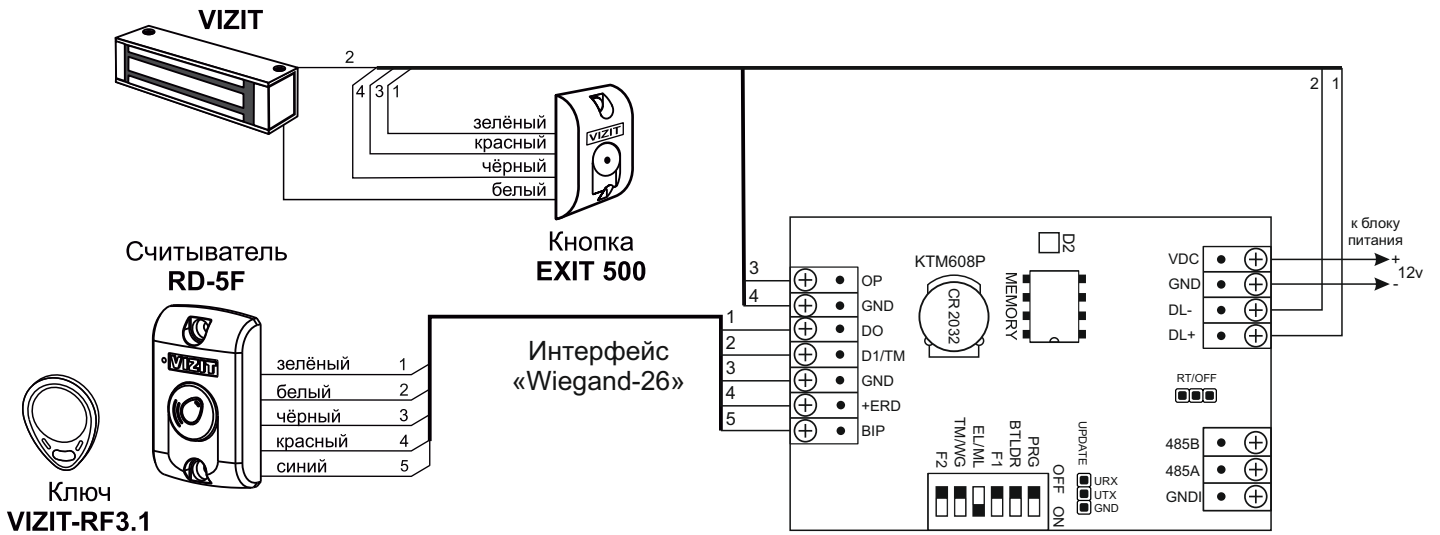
VIZIT

2

4 3 1

зелёный
красный
чёрный
белый

VIZIT

Кнопка
**EXIT 500**

2 1

Считыватель
**RD-5F**

VIZIT

зелёный 1
белый 2
чёрный 3
красный 4
синий 5

Ключ
**VIZIT-RF3.1**

Интерфейс
«Wiegand-26»

3
4
1
2
3
4
5

OP
GND
DO
D1/TM
GND
+ERD
BIP

KTM608P

CR 2032

D2

MEMORY

F2
TM/WG
EL/ML
F1
BTLDR
PRG

OFF
ON

UPDATE

URX
UTX
GND

VDC
GND
DL-
DL+

к блоку
питания
+
12v
-

RT/OFF

485B
485A
GNDI